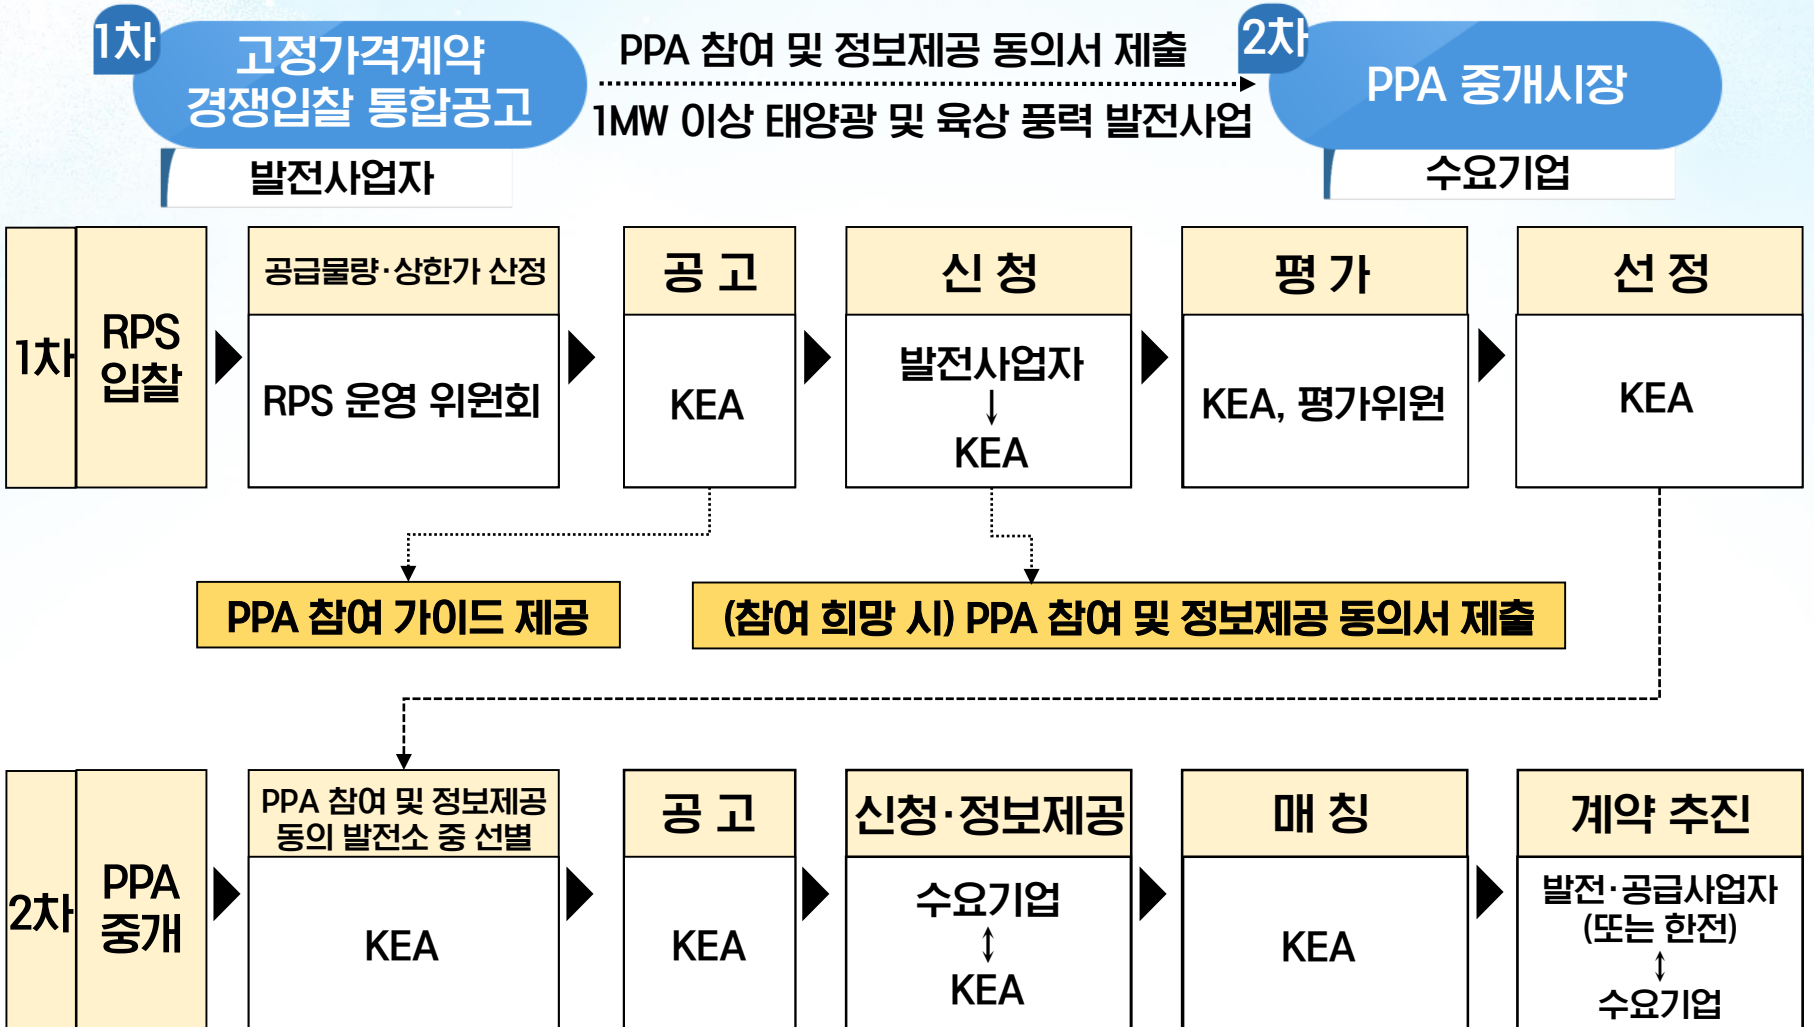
1차 고정가격계약 경쟁입찰 통합공고

발전사업자

PPA 참여 및 정보제공 동의서 제출

1MW 이상 태양광 및 육상 풍력 발전사업

2차 PPA 중개시장

수요기업

1차 RPS 입찰

공급물량·상한가 산정

RPS 운영 위원회

공 고

KEA

신 청

발전사업자 ↓ KEA

평 가

KEA, 평가위원

선 정

KEA

PPA 참여 가이드 제공

(참여 희망 시) PPA 참여 및 정보제공 동의서 제출

2차 PPA 중개

PPA 참여 및 정보제공 동의 발전소 중 선별

KEA

공 고

KEA

신청·정보제공

수요기업 ↕ KEA

매 칭

KEA

계약 추진

발전·공급사업자 (또는 한전) ↕ 수요기업